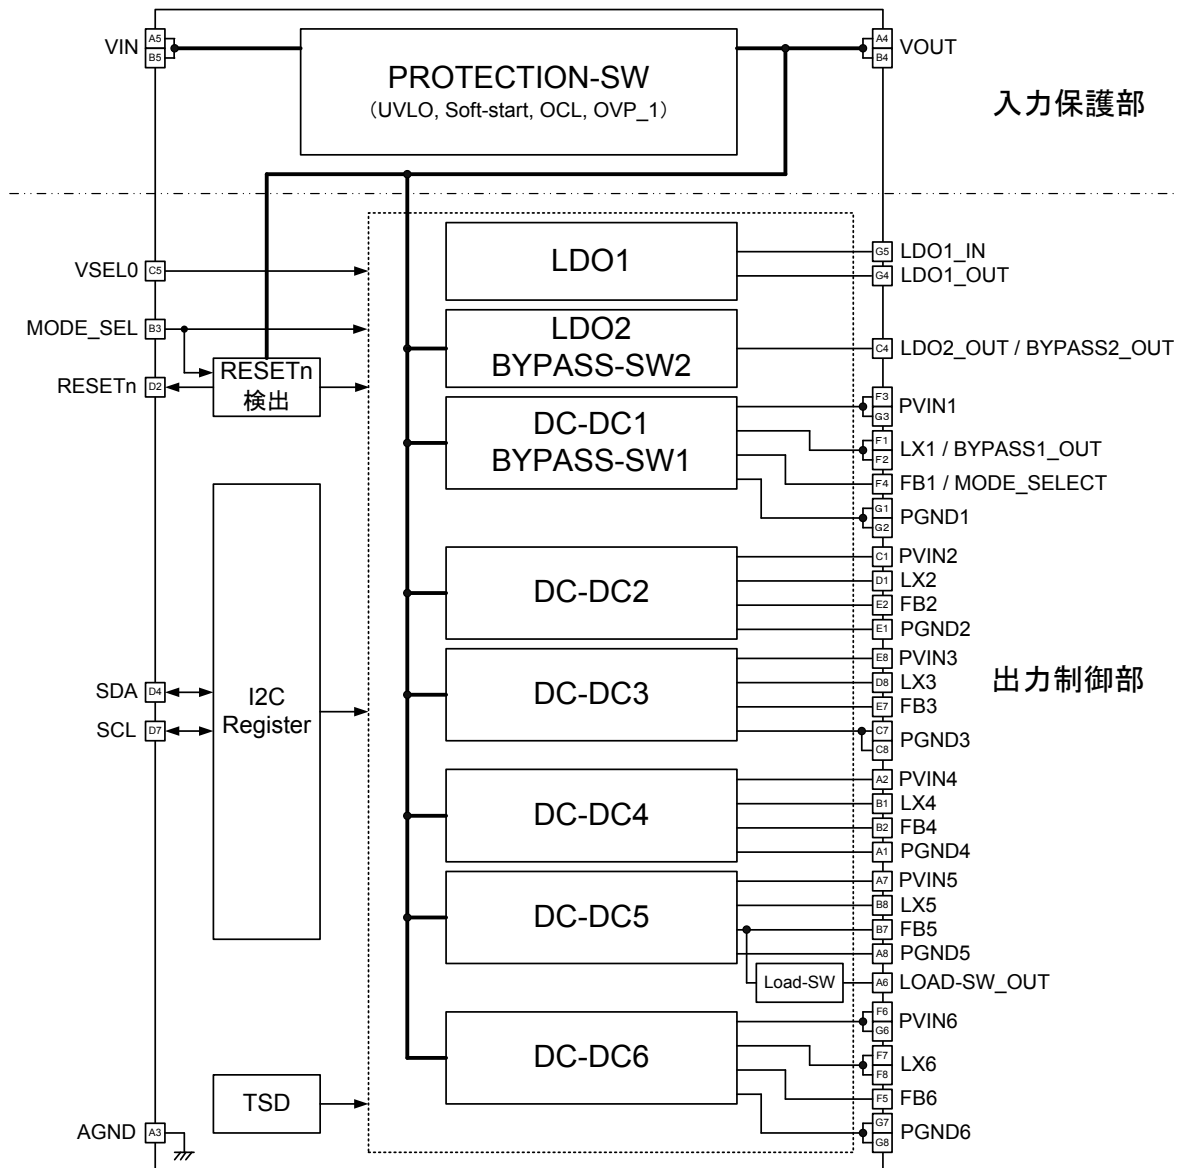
VIN A5 B5

PROTECTION-SW
(UVLO, Soft-start, OCL, OVP_1)

A4 B4 VOUT

入力保護部

VSEL0 C5
MODE_SEL B3
RESETn D2

RESETn
検出

LDO1
G5 LDO1_IN
G4 LDO1_OUT

LDO2
BYPASS-SW2
C4 LDO2_OUT / BYPASS2_OUT

DC-DC1
BYPASS-SW1
F3 G3 PVIN1
F1 F2 LX1 / BYPASS1_OUT
F4 FB1 / MODE_SELECT
G1 G2 PGND1

DC-DC2
C1 PVIN2
D1 LX2
E2 FB2
E1 PGND2

出力制御部

SDA D4
SCL D7

I2C
Register

DC-DC3
E8 PVIN3
D8 LX3
E7 FB3
C7 C8 PGND3

DC-DC4
A2 PVIN4
B1 LX4
B2 FB4
A1 PGND4

DC-DC5
A7 PVIN5
B8 LX5
B7 FB5
A8 PGND5
Load-SW
A6 LOAD-SW_OUT

DC-DC6
F6 G6 PVIN6
F7 F8 LX6
F5 FB6
G7 G8 PGND6

TSD

AGND A3